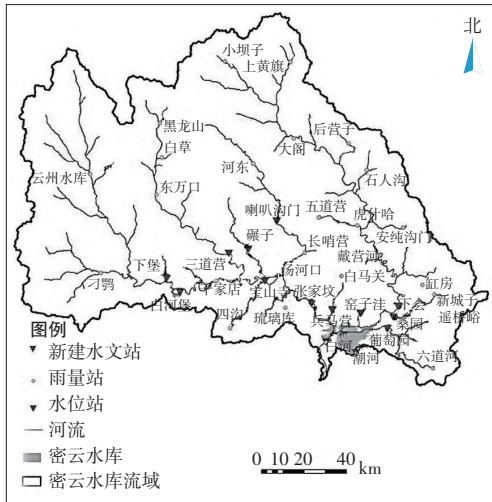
北

小坝子
上黄旗
黑龙山
后营子
白草
大阁
河东
石人沟
云州水库
东万口
五道营
虎什哈
喇叭沟门
碾子
长哨营
安纯沟门
戴营河
下堡
三道营
汤河口
白马关
缸房
刁鹗
张家店
宝山寺
张家坟
窑子洼
下会
新城子
白河堡
四泊
琉璃庙
兵马营
桑园
遥桥峪
石佛
葡萄园
潮河
六道河
图例
新建水文站
雨量站
水位站
河流
密云水库
密云水库流域
0 10 20 40 km